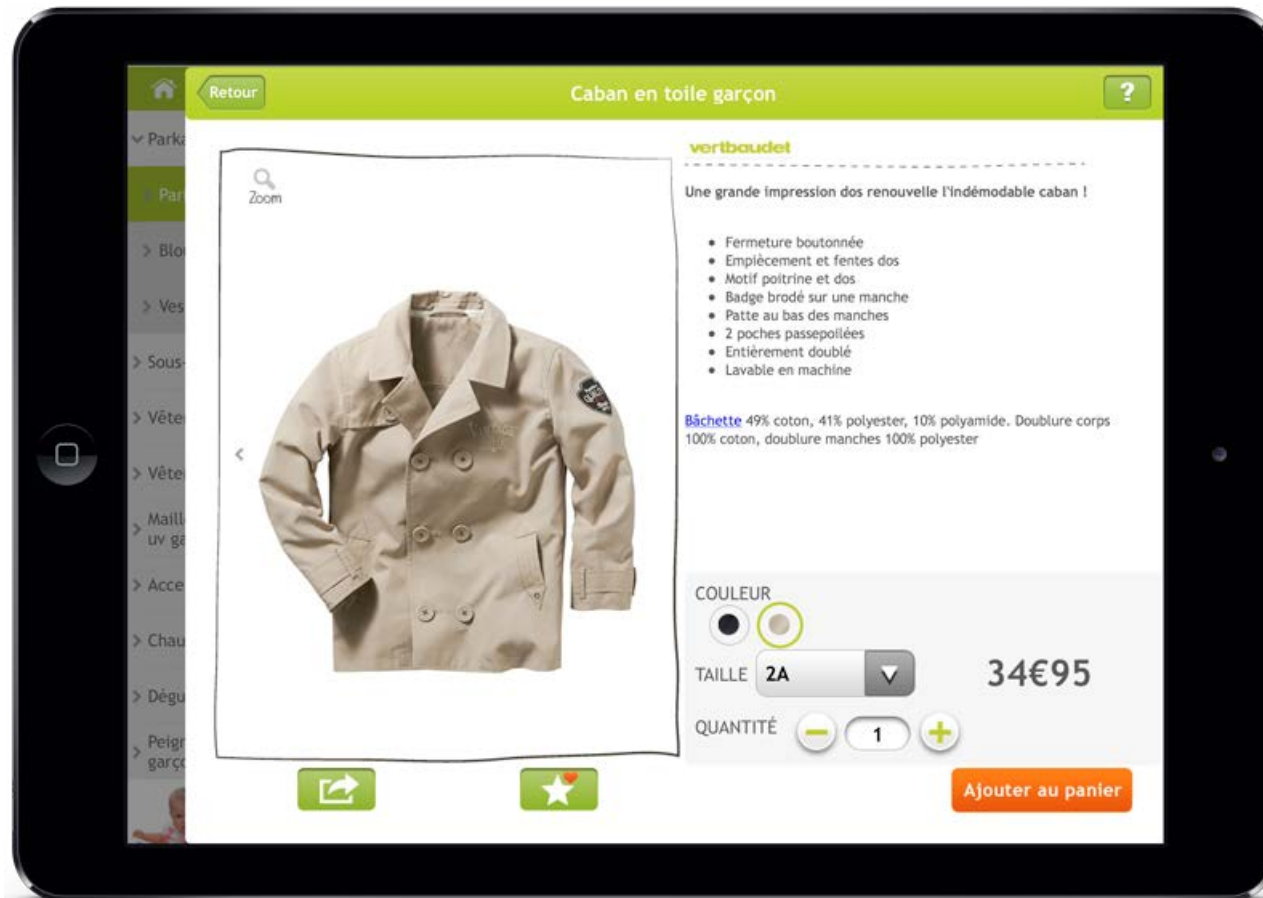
Parka
Par
Blo
Ves
Sous-
Vête
Vête
Maill uv ga
Acce
Chau
Dégu
Peign garço

Retour

Caban en toile garçon

?

Zoom

vertbaudet

Une grande impression dos renouvelle l'indémodable caban !

- Fermeture boutonnée
- Empiècement et fentes dos
- Motif poitrine et dos
- Badge brodé sur une manche
- Patte au bas des manches
- 2 poches passepoilées
- Entièrement doublé
- Lavable en machine

Bâchette 49% coton, 41% polyester, 10% polyamide. Doublure corps 100% coton, doublure manches 100% polyester

COULEUR

TAILLE 2A

34€95

QUANTITÉ 1

Ajouter au panier